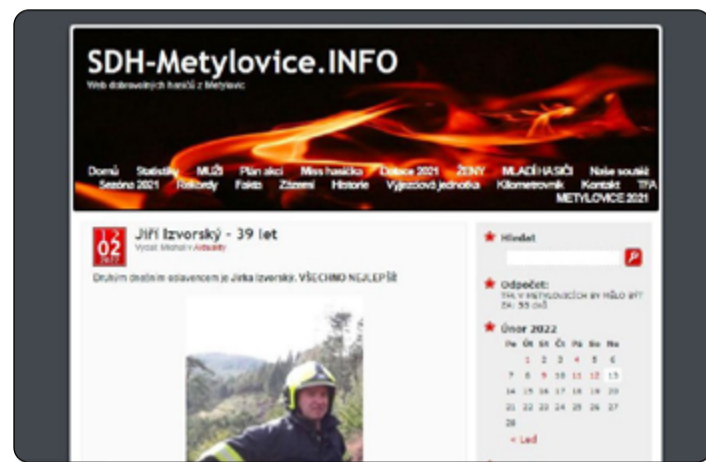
SDH-Metylovice.INFO

Web dobrovolných hasičů z Metylovic

Domů Statistiky MUŽI Plán akcí Miss hasička Dotace 2021 ŽENY MLADÍ HASIČI Naše soutěž Sezóna 2021 Rekordy Fakta Zásahy Historie Výjezdová jednotka Kilometrovník Kontakt TFA METYLOVICE 2021

12
02
2022

Jiří Izvorský - 39 let

Vydal: Michal v Aktuality

Druhým dnešním oslavencem je Jirka Izvorský. VŠECHNO NEJLEPŠÍ

Hledat

Odpočet:
TFA V METYLOVICÍCH BY MĚLO BÝT ZA: 95 DNÍ

Únor 2022

| Po | Út | St | Čt | Pá | So | Ne |
|---|---|---|---|---|---|---|
| | 1 | 2 | 3 | 4 | 5 | 6 |
| 7 | 8 | 9 | 10 | 11 | 12 | 13 |
| 14 | 15 | 16 | 17 | 18 | 19 | 20 |
| 21 | 22 | 23 | 24 | 25 | 26 | 27 |
| 28 | | | | | | |

« Led